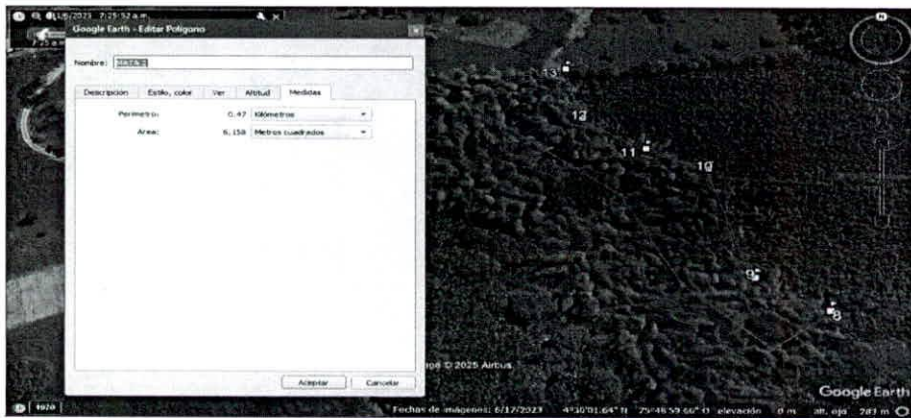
1/6/2023 7:25:52 a.m.

Google Earth - Editar Polígono

Nombre: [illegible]

Descripción | Estilo, color | Ver | Altitud | Medidas

Perímetro: 0.47 Kilómetros

Área: 6,158 Metros cuadrados

Aceptar | Cancelar

13
12
11
10
9
8

Imagen © 2025 Airbus

Google Earth

1970

Fechas de imágenes: 6/17/2023 4°10'01.64" N 75°46'59.66" O elevación 0 m alt. ojo 283 m